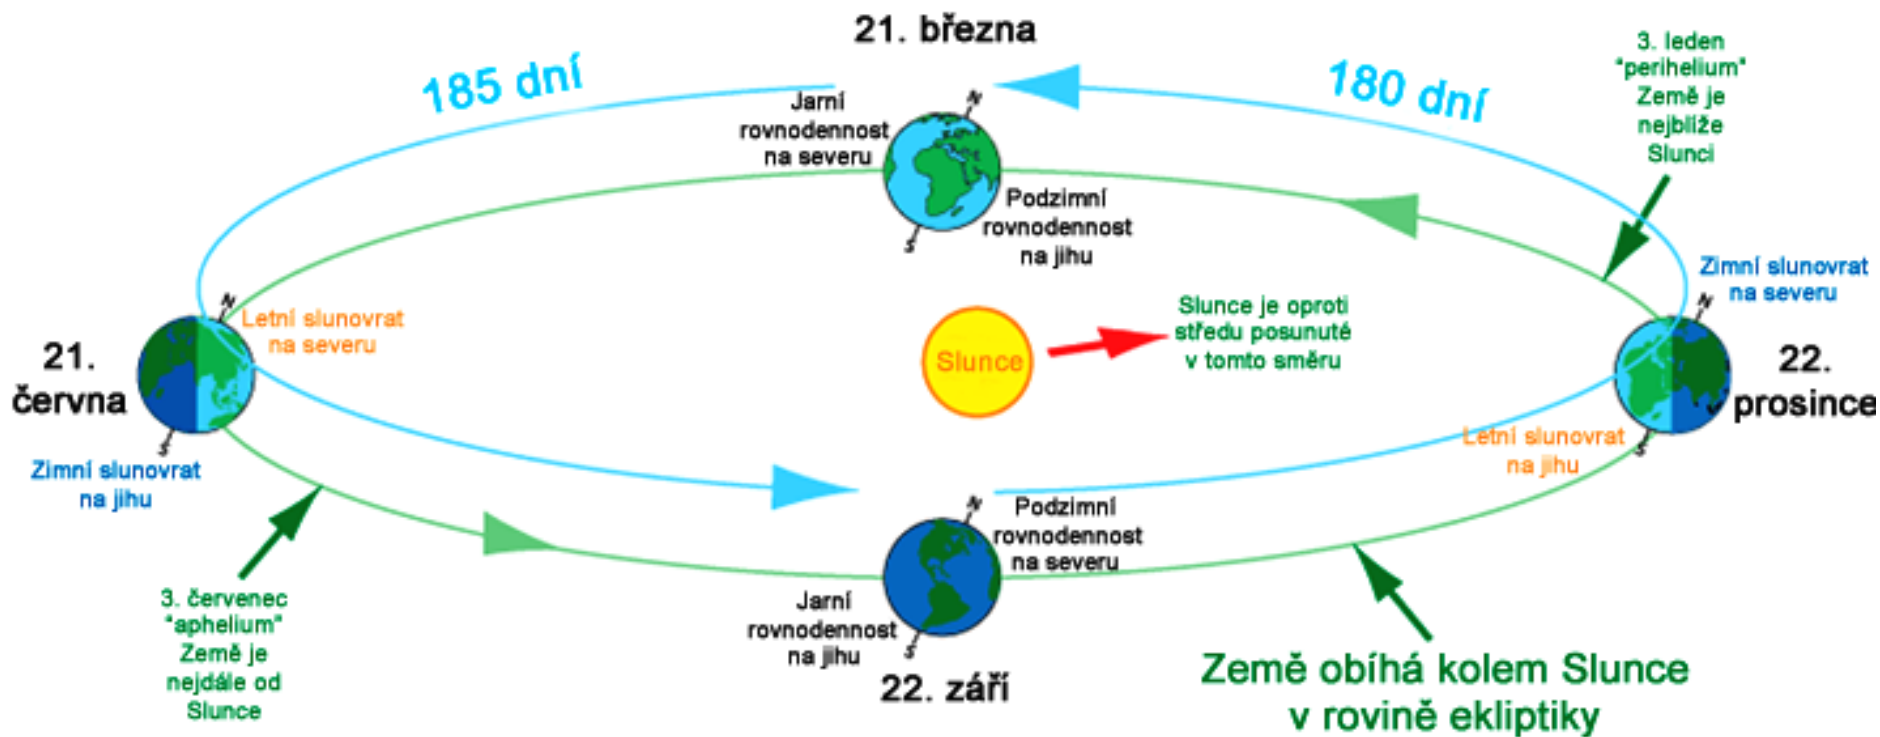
21. března

185 dní

180 dní

3. leden "perihelium" Země je nejblíže Slunci

Jarní rovnodennost na severu

Podzimní rovnodennost na jihu

N

S

Zimní slunovrat na severu

21. června

Letní slunovrat na severu

Slunce

Slunce je oproti středu posunuté v tomto směru

22. prosince

Zimní slunovrat na jihu

Letní slunovrat na jihu

Podzimní rovnodennost na severu

Jarní rovnodennost na jihu

22. září

3. červenec "aphelium" Země je nejdále od Slunce

Země obíhá kolem Slunce v rovině ekliptiky